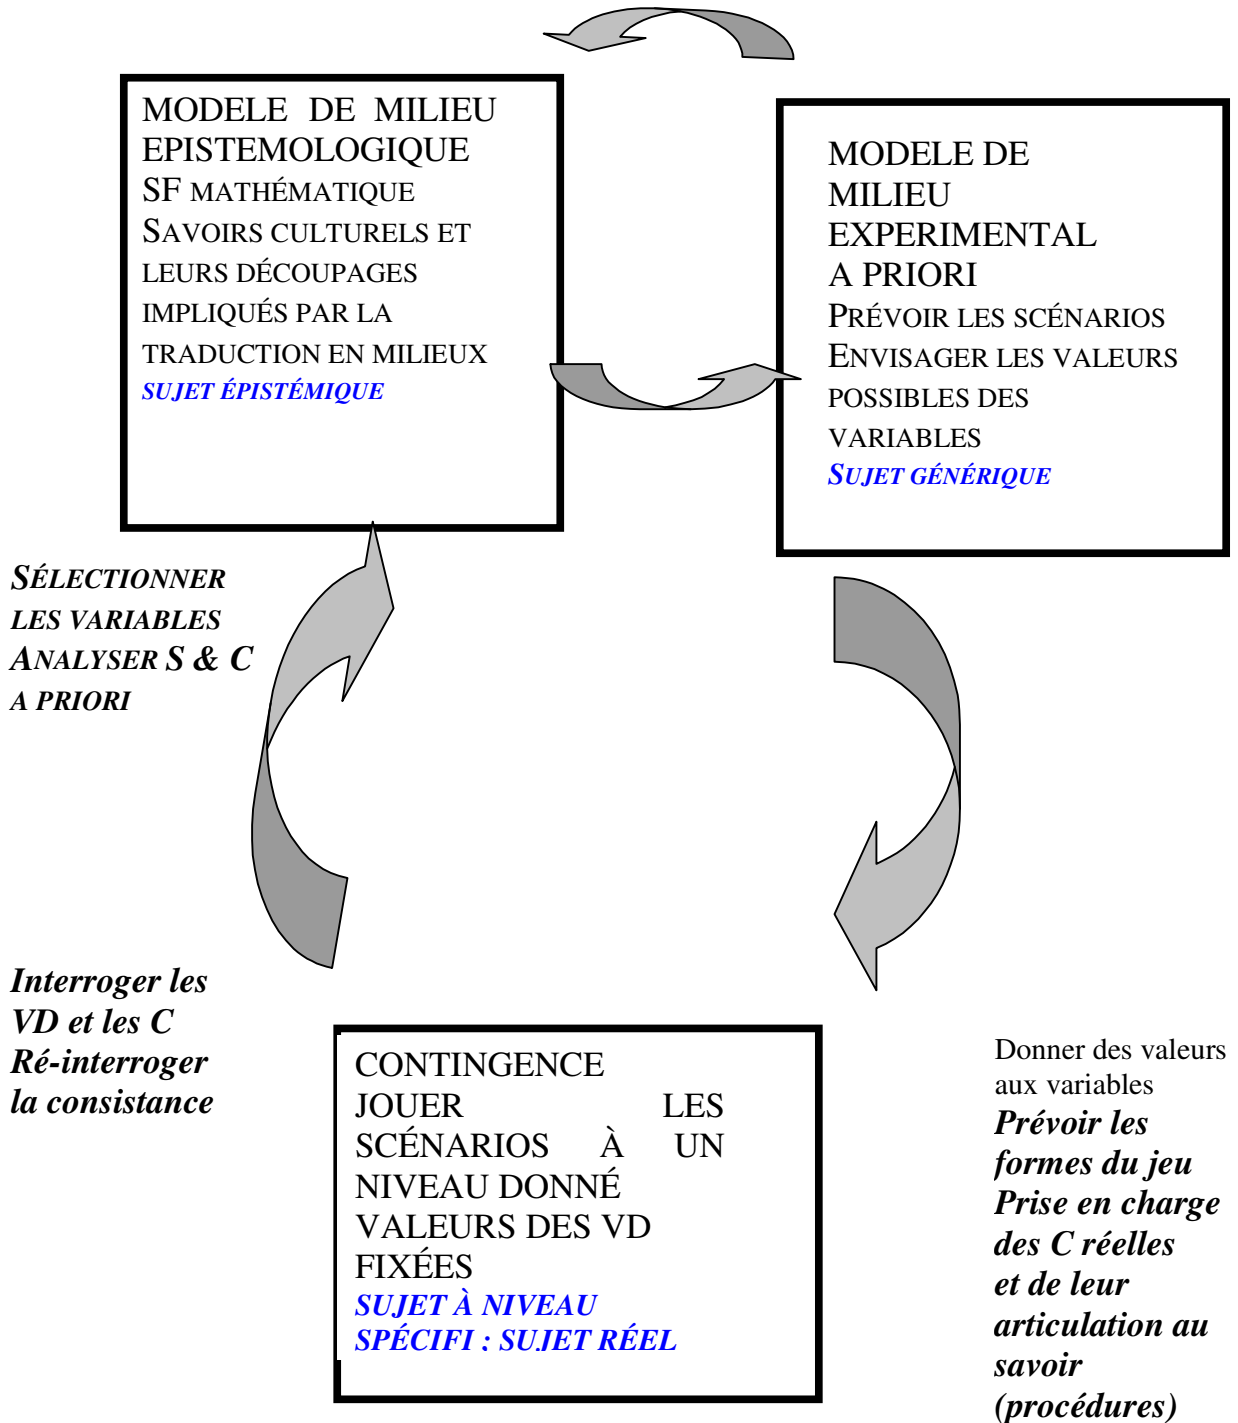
MODELE DE MILIEU EPISTEMOLOGIQUE
SF MATHÉMATIQUE
SAVOIRS CULTURELS ET LEURS DÉCOUPAGES IMPLIQUÉS PAR LA TRADUCTION EN MILIEUX
SUJET ÉPISTÉMIQUE

MODELE DE MILIEU EXPERIMENTAL A PRIORI
PRÉVOIR LES SCÉNARIOS
ENVISAGER LES VALEURS POSSIBLES DES VARIABLES
SUJET GÉNÉRIQUE

SÉLECTIONNER LES VARIABLES
ANALYSER S & C A PRIORI

Interroger les VD et les C
Ré-interroger la consistance

CONTINGENCE
JOUER LES SCÉNARIOS À UN NIVEAU DONNÉ
VALEURS DES VD FIXÉES
SUJET À NIVEAU SPÉCIFI : SUJET RÉEL

Donner des valeurs aux variables
Prévoir les formes du jeu
Prise en charge des C réelles et de leur articulation au savoir (procédures)